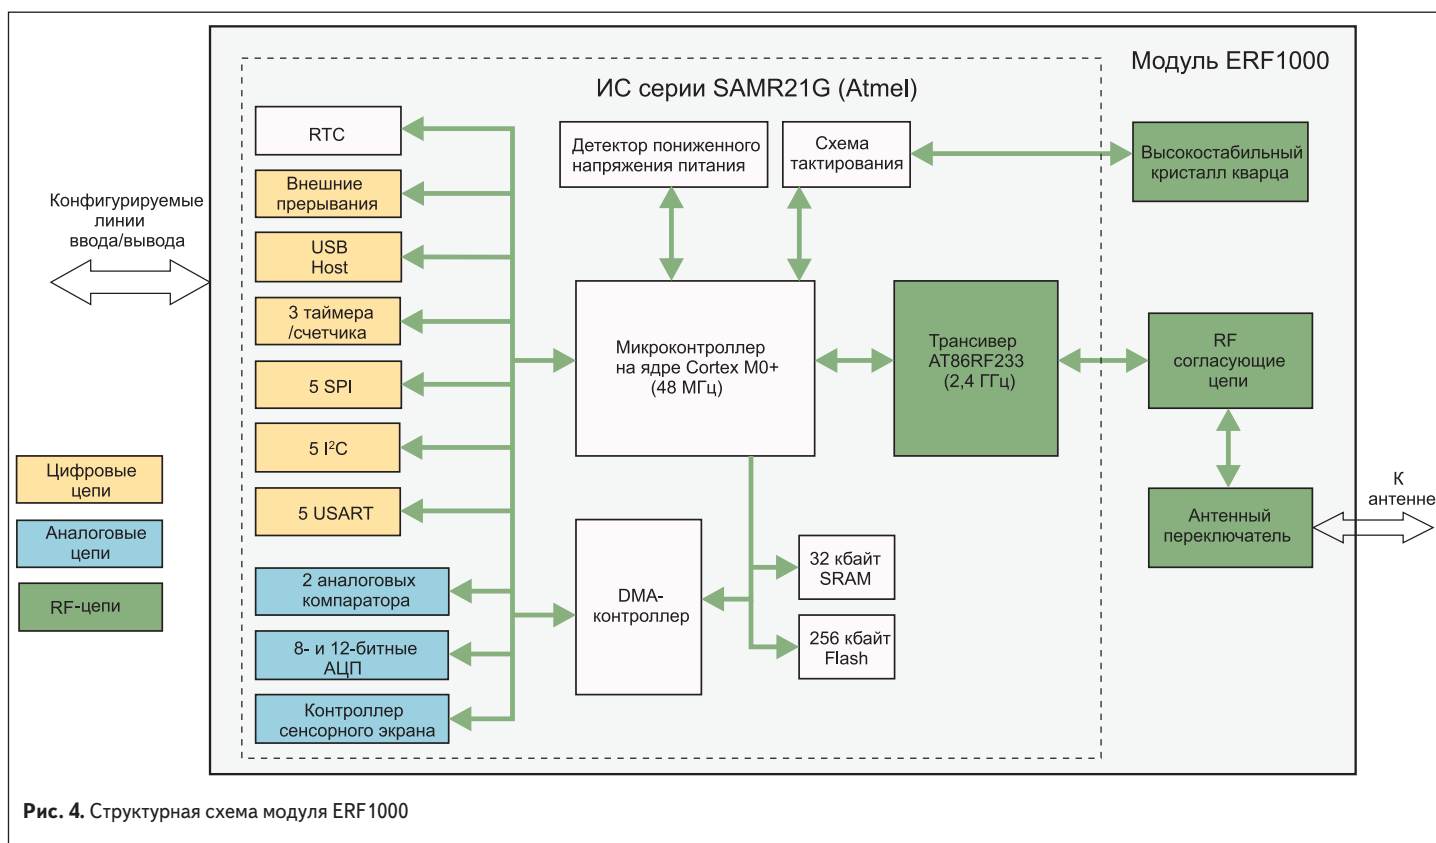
Модуль ERF1000

ИС серии SAMR21G (Atmel)

Конфигурируемые линии ввода/вывода

RTC

Внешние прерывания

USB Host

3 таймера /счетчика

5 SPI

5 I$^2$C

5 USART

2 аналоговых компаратора

8- и 12-битные АЦП

Контроллер сенсорного экрана

Детектор пониженного напряжения питания

Схема тактирования

Высокостабильный кристалл кварца

Микроконтроллер на ядре Cortex M0+ (48 МГц)

Трансивер AT86RF233 (2,4 ГГц)

RF согласующие цепи

Антенный переключатель

К антенне

DMA-контроллер

32 кбайт SRAM

256 кбайт Flash

Цифровые цепи

Аналоговые цепи

RF-цепи

Рис. 4. Структурная схема модуля ERF1000